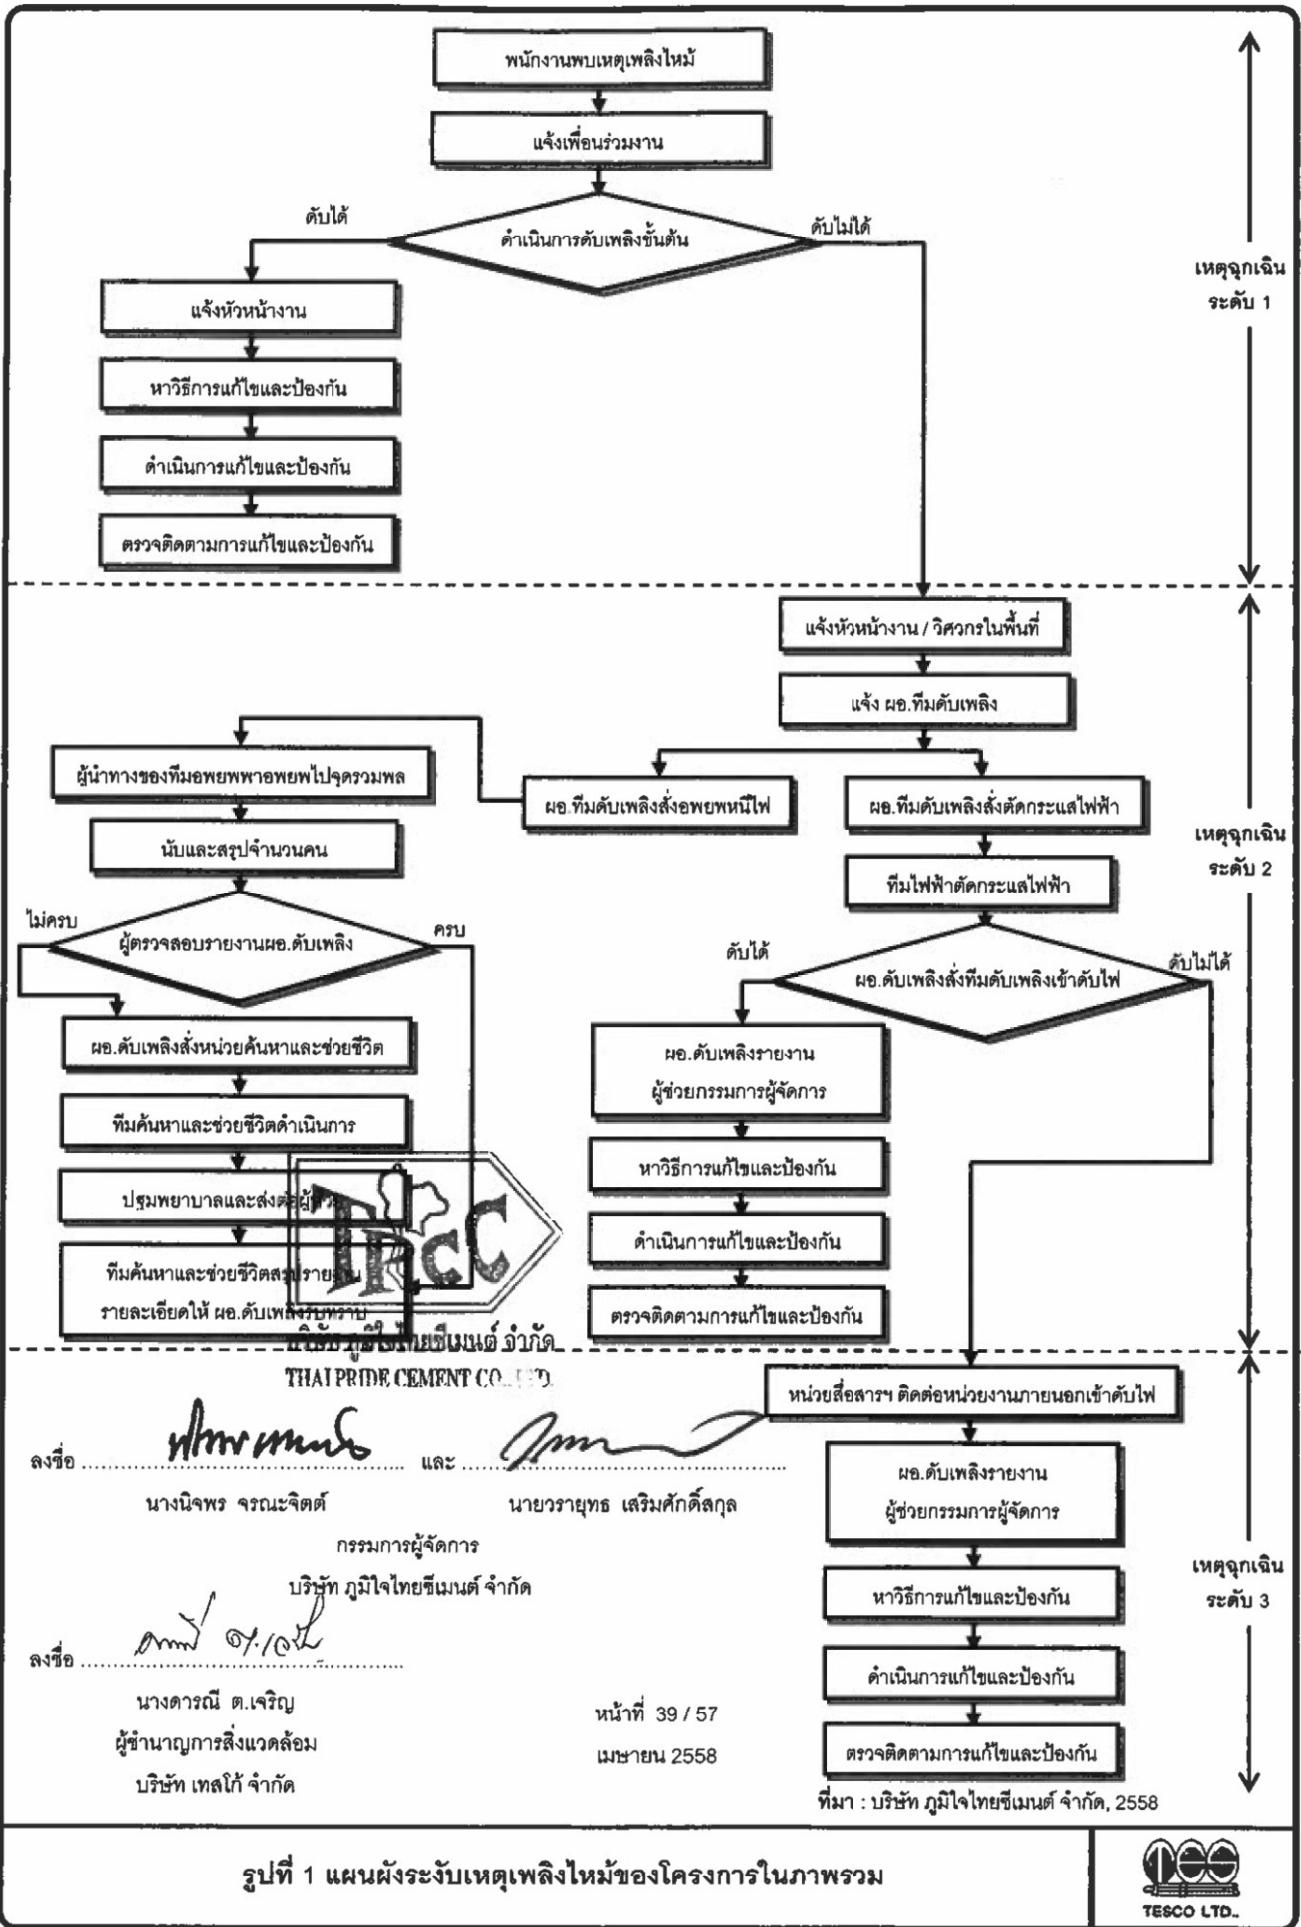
พนักงานพบเหตุเพลิงไหม้

แจ้งเพื่อนร่วมงาน

ดับได้

ดำเนินการดับเพลิงขั้นต้น

ดับไม่ได้

แจ้งหัวหน้างาน

หาวิธีการแก้ไขและป้องกัน

ดำเนินการแก้ไขและป้องกัน

ตรวจติดตามการแก้ไขและป้องกัน

เหตุฉุกเฉิน ระดับ 1

แจ้งหัวหน้างาน / วิศวกรในพื้นที่

แจ้ง ผอ.ทีมดับเพลิง

ผู้นำทางของทีมอพยพพาอพยพไปจุดรวมพล

ผอ.ทีมดับเพลิงสั่งอพยพหนีไฟ

ผอ.ทีมดับเพลิงสั่งตัดกระแสไฟฟ้า

นับและสรุปจำนวนคน

ทีมไฟฟ้าตัดกระแสไฟฟ้า

ไม่ครบ

ผู้ตรวจสอบรายงานผอ.ดับเพลิง

ครบ

ดับได้

ผอ.ดับเพลิงสั่งทีมดับเพลิงเข้าดับไฟ

ดับไม่ได้

ผอ.ดับเพลิงสั่งหน่วยค้นหาและช่วยชีวิต

ผอ.ดับเพลิงรายงาน ผู้ช่วยกรรมการผู้จัดการ

ทีมค้นหาและช่วยชีวิตดำเนินการ

หาวิธีการแก้ไขและป้องกัน

ปฐมพยาบาลและส่งต่อผู้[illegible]

ดำเนินการแก้ไขและป้องกัน

ทีมค้นหาและช่วยชีวิตสรุปราย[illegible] รายละเอียดให้ ผอ.ดับเพลิงรับทราบ

ตรวจติดตามการแก้ไขและป้องกัน

เหตุฉุกเฉิน ระดับ 2

บริษัท ภูมิใจไทยซีเมนต์ จำกัด
THAI PRIDE CEMENT CO.,LTD.

หน่วยสื่อสารฯ ติดต่อหน่วยงานภายนอกเข้าดับไฟ

ลงชื่อ ................................ และ ................................

นางนิจพร จรณะจิตต์

นายวรายุทธ เสริมศักดิ์สกุล

กรรมการผู้จัดการ

บริษัท ภูมิใจไทยซีเมนต์ จำกัด

ผอ.ดับเพลิงรายงาน ผู้ช่วยกรรมการผู้จัดการ

หาวิธีการแก้ไขและป้องกัน

เหตุฉุกเฉิน ระดับ 3

ลงชื่อ ................................

ดำเนินการแก้ไขและป้องกัน

นางดารณี ต.เจริญ

ผู้ชำนาญการสิ่งแวดล้อม

บริษัท เทสโก้ จำกัด

หน้าที่ 39 / 57

เมษายน 2558

ตรวจติดตามการแก้ไขและป้องกัน

ที่มา : บริษัท ภูมิใจไทยซีเมนต์ จำกัด, 2558

รูปที่ 1 แผนผังระงับเหตุเพลิงไหม้ของโครงการในภาพรวม

TESCO LTD.